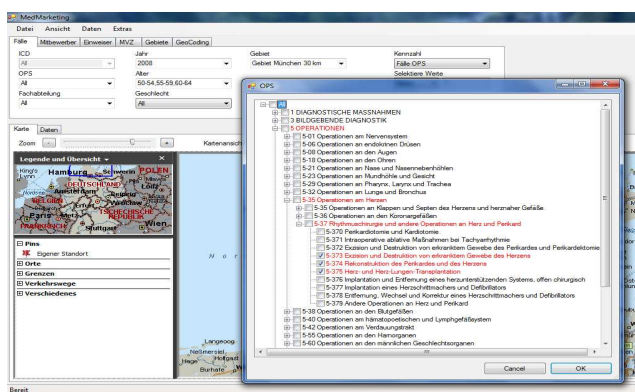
MedMarketing

Datei Ansicht Daten Extras

Fälle Mitbewerber Einweiser MVZ Gebiete GeoCoding

ICD
All
OPS
All
Fachabteilung
All

Jahr
2008
Alter
50-54,55-59,60-64
Geschlecht
All

Gebiet
Gebiet München 30 km

Kennzahl
Fälle OPS
Selektierte Weite

Karte Daten

Zoom

Kartenansicht

Legende und Übersicht

Hamburg
Schwerin
POLEN
DEUTSCHLAND
Amsterdam
Berlin
BELGIEN
Prag
Paris
TSCHECHISCHE REPUBLIK
FRANKREICH
Stuttgart
Wien

Pins
Eigener Standort
Orte
Grenzen
Verkehrswege
Verschiedenes

Langeoog
Neßmersiel
Hage
Burhafe

OPS

All
1 DIAGNOSTISCHE MASSNAHMEN
3 BILDGEBENDE DIAGNOSTIK
5 OPERATIONEN
5-01 Operationen an Nervensystem
5-06 Operationen an endokrinen Drüsen
5-08 Operationen an den Augen
5-18 Operationen an den Ohren
5-21 Operationen an Nase und Nasennebenhöhlen
5-23 Operationen an Mundhöhle und Gesicht
5-29 Operationen an Pharynx, Larynx und Trachea
5-32 Operationen an Lunge und Bronchus
5-35 Operationen am Herzen
5-35 Operationen an Klappen und Septen des Herzens und herznaher Gefäße
5-36 Operationen an den Koronargefäßen
5-37 Rhythmuschirurgie und andere Operationen an Herz und Perikard
5-370 Perikardiotomie und Kardiotomie
5-371 Intraoperative ablative Maßnahmen bei Tachyarrhythmie
5-372 Exzision und Destruktion von erkranktem Gewebe des Perikardes und Perikardektomie
5-373 Exzision und Destruktion von erkranktem Gewebe des Herzens
5-374 Rekonstruktion des Perikardes und des Herzens
5-375 Herz- und Herz-Lungen-Transplantation
5-376 Implantation und Entfernung eines herzunterstützenden Systems, offen chirurgisch
5-377 Implantation eines Herzschrittmachers und Defibrillators
5-378 Entfernung, Wechsel und Korrektur eines Herzschrittmachers und Defibrillators
5-379 Andere Operationen an Herz und Perikard
5-38 Operationen an den Blutgefäßen
5-40 Operationen am hämatopoetischen und Lymphgefäßsystem
5-42 Operationen am Verdauungstrakt
5-55 Operationen an den Harnorganen
5-60 Operationen an den männlichen Geschlechtsorganen

Cancel OK

Bereit